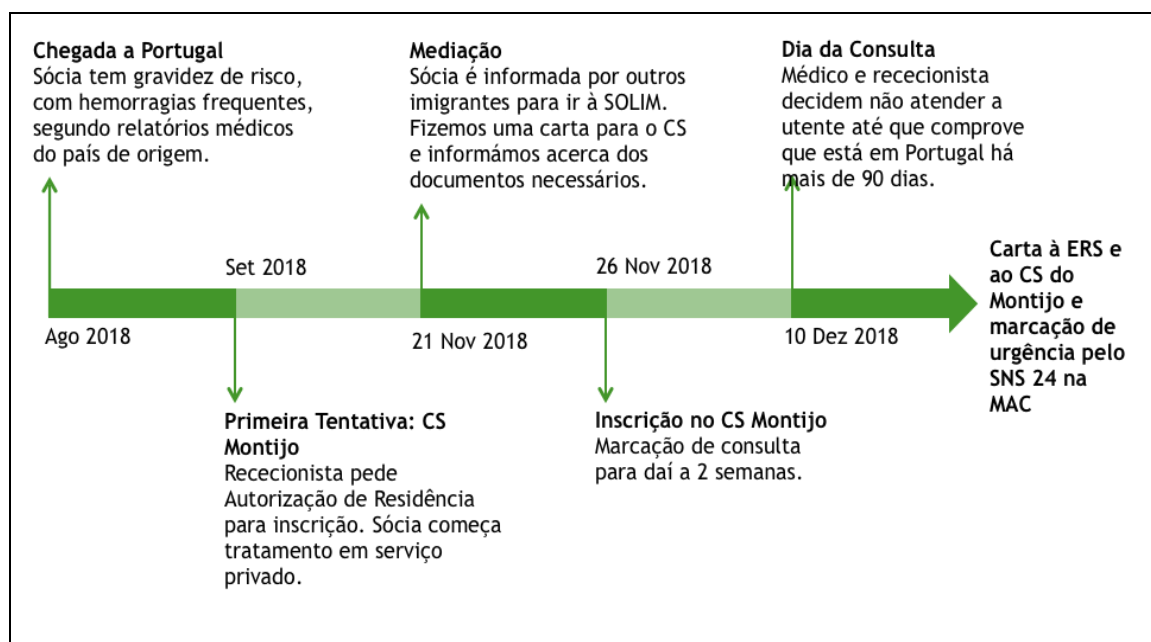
Chegada a Portugal
Sócia tem gravidez de risco, com hemorragias frequentes, segundo relatórios médicos do país de origem.

Mediação
Sócia é informada por outros imigrantes para ir à SOLIM. Fizemos uma carta para o CS e informámos acerca dos documentos necessários.

Dia da Consulta
Médico e rececionista decidem não atender a utente até que comprove que está em Portugal há mais de 90 dias.

Set 2018

26 Nov 2018

Carta à ERS e ao CS do Montijo e marcação de urgência pelo SNS 24 na MAC

Ago 2018

21 Nov 2018

10 Dez 2018

Primeira Tentativa: CS Montijo
Rececionista pede Autorização de Residência para inscrição. Sócia começa tratamento em serviço privado.

Inscrição no CS Montijo
Marcação de consulta para daí a 2 semanas.